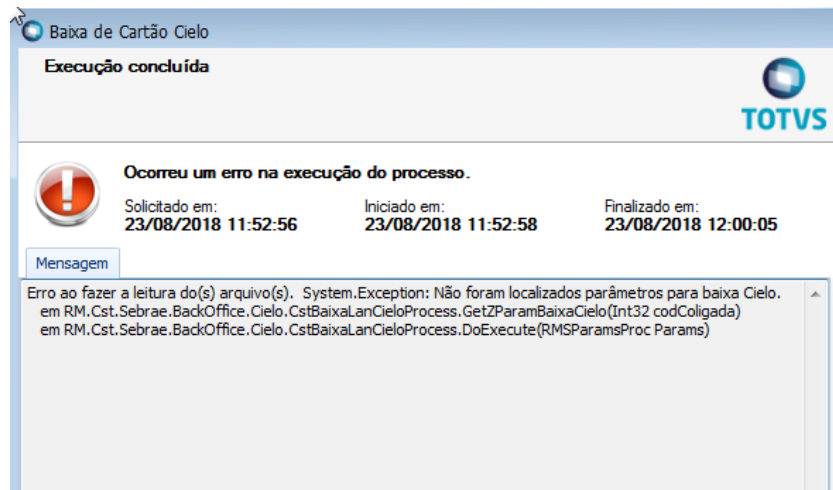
Baixa de Cartão Cielo

Execução concluída

TOTVS

Ocorreu um erro na execução do processo.

Solicitado em:
23/08/2018 11:52:56

Iniciado em:
23/08/2018 11:52:58

Finalizado em:
23/08/2018 12:00:05

Mensagem

Erro ao fazer a leitura do(s) arquivo(s). System.Exception: Não foram localizados parâmetros para baixa Cielo.
em RM.Cst.Sebrae.BackOffice.Cielo.CstBaixaLanCieloProcess.GetZParamBaixaCielo(Int32 codColigada)
em RM.Cst.Sebrae.BackOffice.Cielo.CstBaixaLanCieloProcess.DoExecute(RMSParamsProc Params)